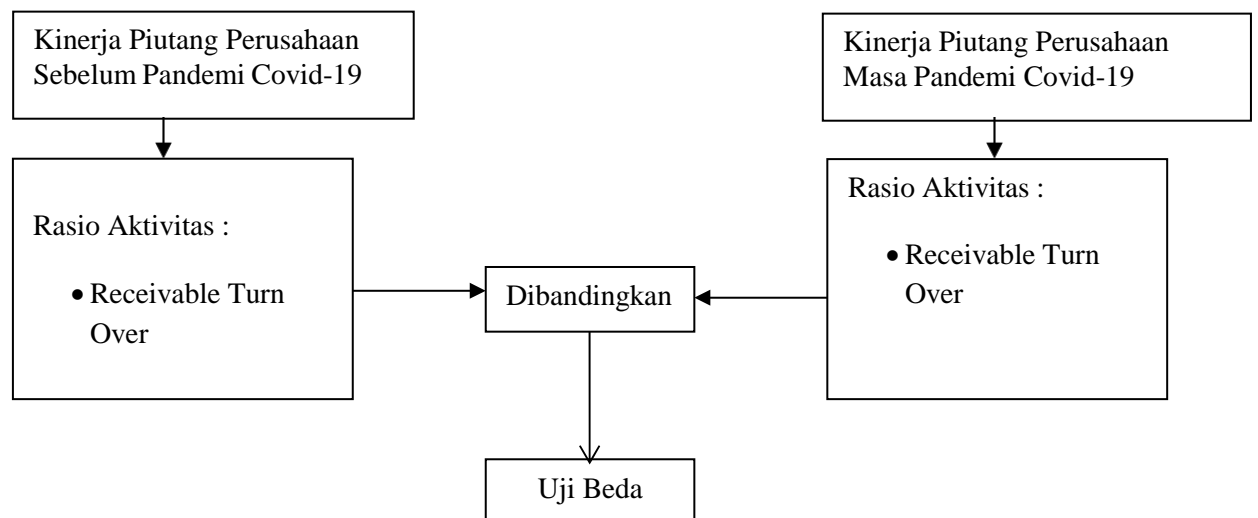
Kinerja Piutang Perusahaan Sebelum Pandemi Covid-19

Kinerja Piutang Perusahaan Masa Pandemi Covid-19

Rasio Aktivitas :

- Receivable Turn Over

Dibandingkan

Rasio Aktivitas :

- Receivable Turn Over

Uji Beda